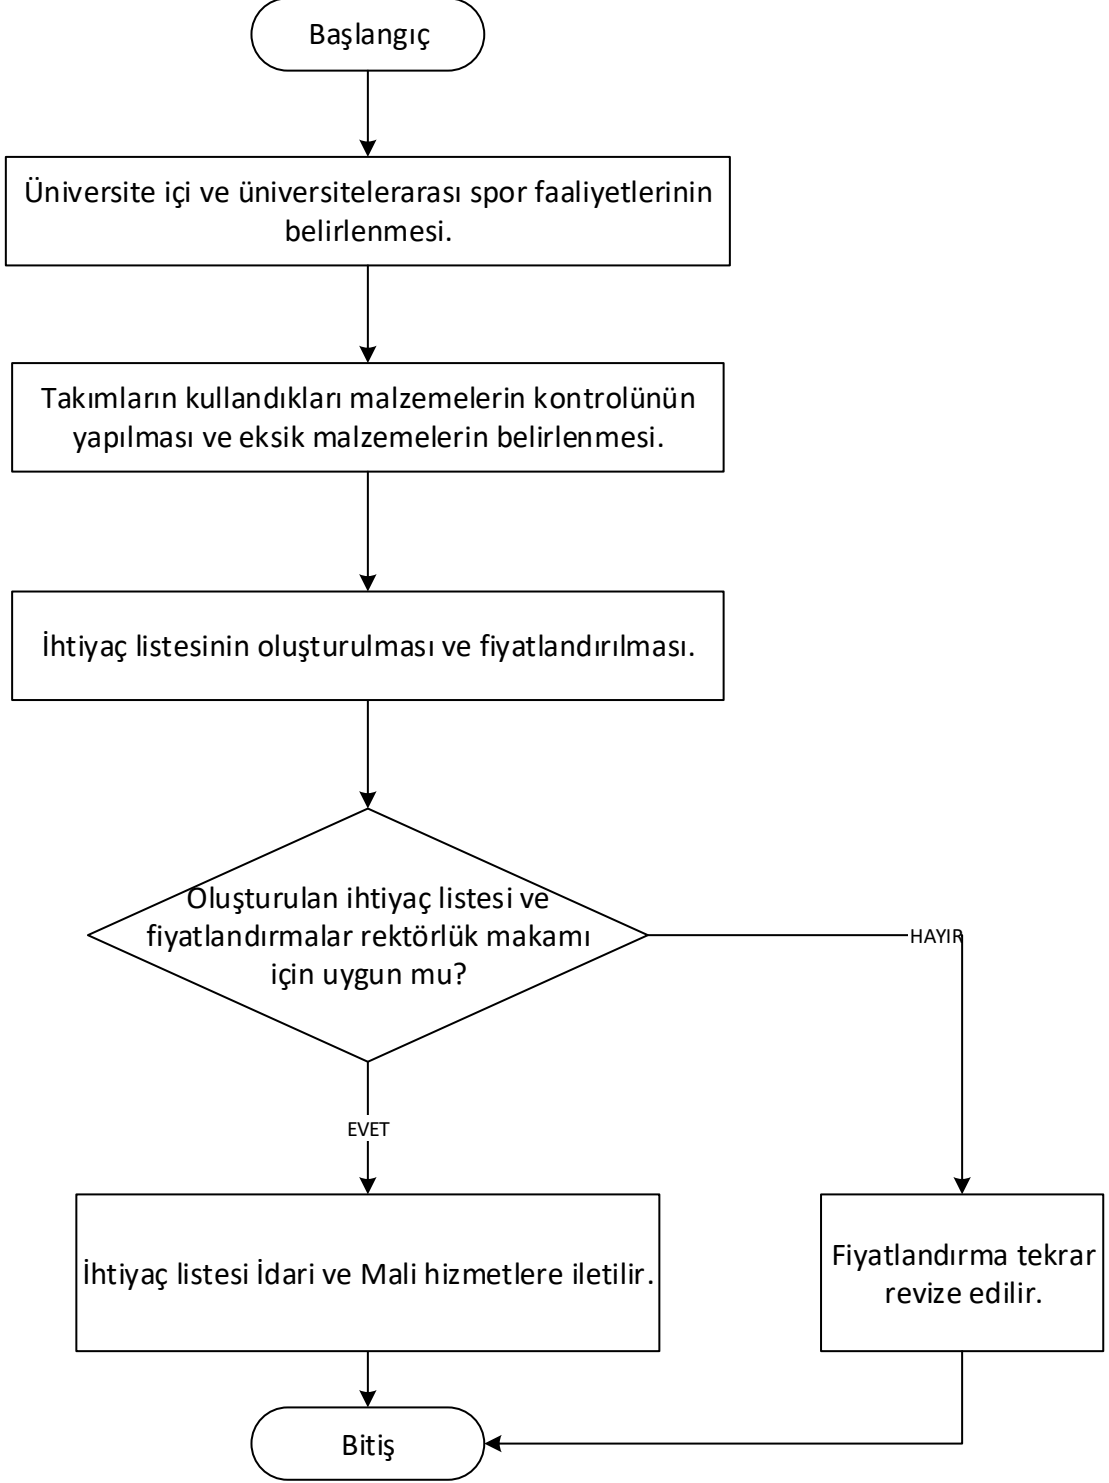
Başlangıç

Üniversite içi ve üniversitelerarası spor faaliyetlerinin belirlenmesi.

Takımların kullandıkları malzemelerin kontrolünün yapılması ve eksik malzemelerin belirlenmesi.

İhtiyaç listesinin oluşturulması ve fiyatlandırılması.

Oluşturulan ihtiyaç listesi ve fiyatlandırmalar rektörlük makamı için uygun mu?

HAYIR

EVET

İhtiyaç listesi İdari ve Mali hizmetlere iletilir.

Fiyatlandırma tekrar revize edilir.

Bitiş